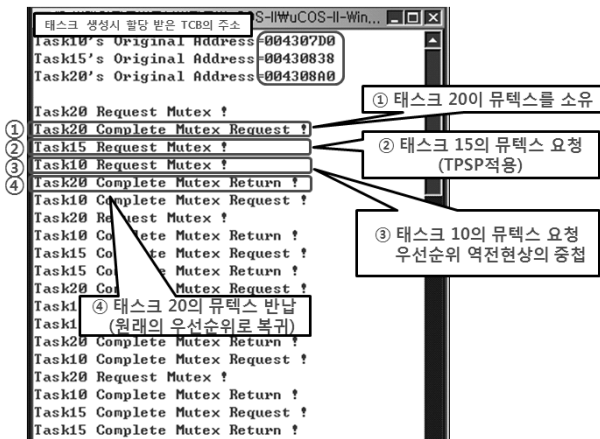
태스크 생성시 할당 받은 TCB의 주소
S-II₩uCOS-II-Win...

Task10's Original Address=004307D0
Task15's Original Address=00430838
Task20's Original Address=004308A0

Task20 Request Mutex !
① Task20 Complete Mutex Request !
② Task15 Request Mutex !
③ Task10 Request Mutex !
④ Task20 Complete Mutex Return !
Task10 Complete Mutex Request !
Task20 Request Mutex !
Task10 Complete Mutex Return !
Task15 Complete Mutex Request !
Task15 Complete Mutex Return !
Task20 Complete Mutex Request !
Task1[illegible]
Task1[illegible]
Task20 Complete Mutex Return !
Task10 Complete Mutex Request !
Task20 Request Mutex !
Task10 Complete Mutex Return !
Task15 Complete Mutex Request !
Task15 Complete Mutex Return !

① 태스크 20이 뮤텍스를 소유

② 태스크 15의 뮤텍스 요청 (TPSP적용)

③ 태스크 10의 뮤텍스 요청 우선순위 역전현상의 중첩

④ 태스크 20의 뮤텍스 반납 (원래의 우선순위로 복귀)